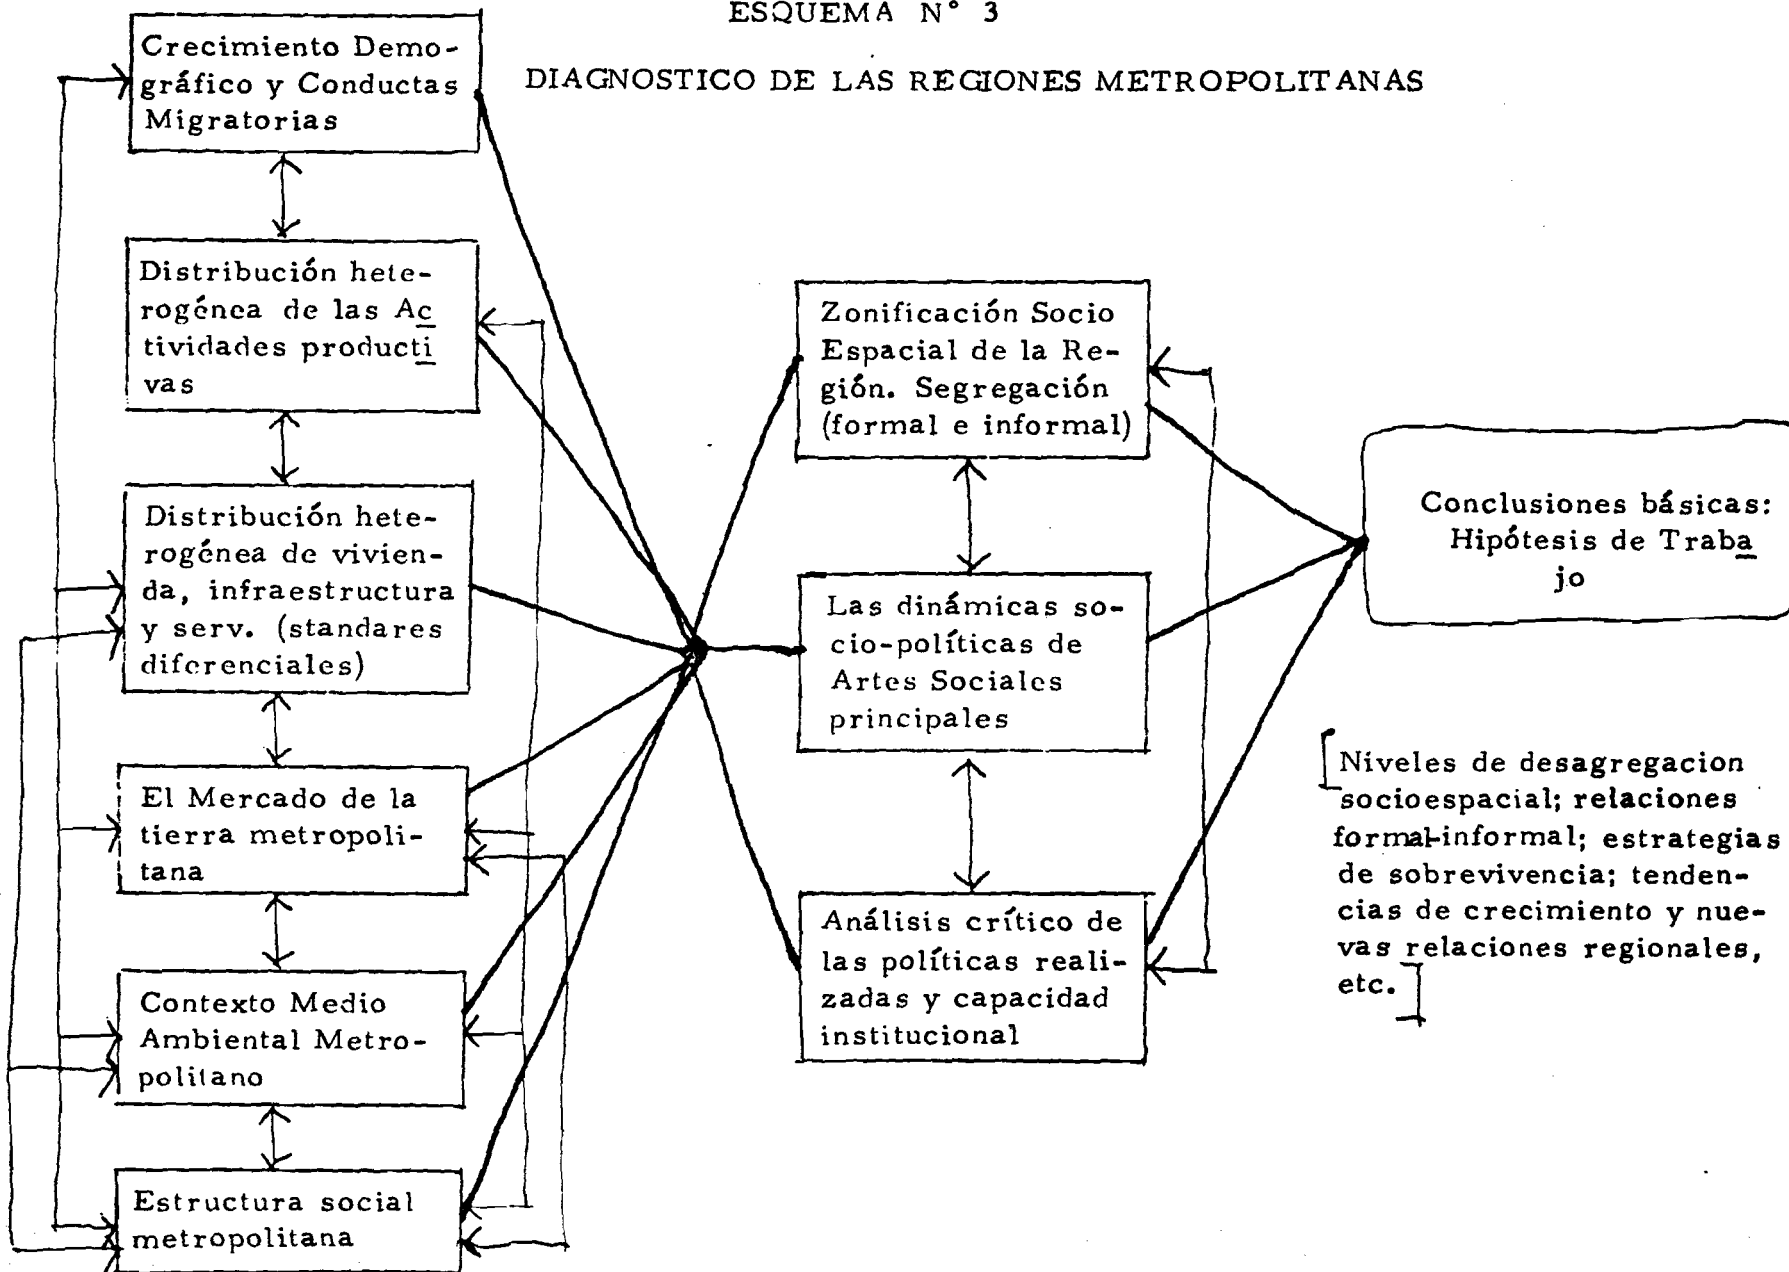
ESQUEMA N° 3

DIAGNOSTICO DE LAS REGIONES METROPOLITANAS

Crecimiento Demográfico y Conductas Migratorias

Distribución heterogénea de las Actividades productivas

Distribución heterogénea de vivienda, infraestructura y serv. (standares diferenciales)

El Mercado de la tierra metropolitana

Contexto Medio Ambiental Metropolitano

Estructura social metropolitana

Zonificación Socio Espacial de la Región. Segregación (formal e informal)

Las dinámicas socio-políticas de Artes Sociales principales

Análisis crítico de las políticas realizadas y capacidad institucional

Conclusiones básicas: Hipótesis de Trabajo

Niveles de desagregacion socioespacial; relaciones formal-informal; estrategias de sobrevivencia; tendencias de crecimiento y nuevas relaciones regionales, etc.